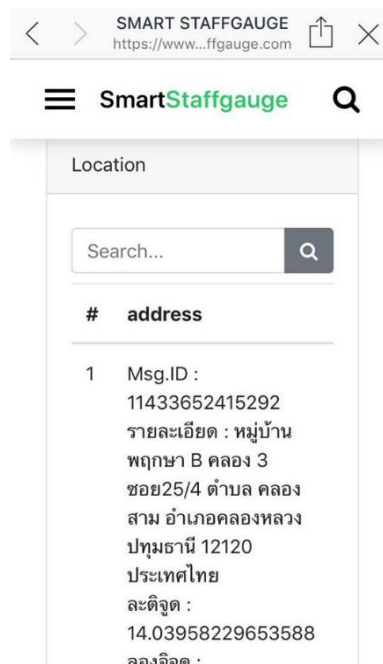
SMART STAFFGAUGE
https://www...ffgauge.com

SmartStaffgauge

Location

Search...

| # | address |
|---|---|
| 1 | Msg.ID : 11433652415292 รายละเอียด : หมู่บ้าน พฤกษา B คลอง 3 ซอย25/4 ตำบล คลองสาม อำเภอคลองหลวง ปทุมธานี 12120 ประเทศไทย ละติจูด : 14.03958229653588 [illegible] |